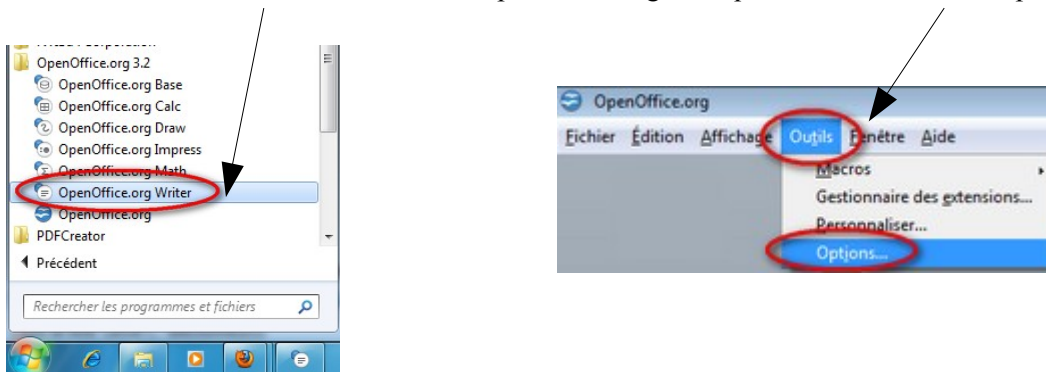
OpenOffice.org 3.2
OpenOffice.org Base
OpenOffice.org Calc
OpenOffice.org Draw
OpenOffice.org Impress
OpenOffice.org Math
OpenOffice.org Writer
OpenOffice.org
PDFCreator
Précédent
Rechercher les programmes et fichiers

OpenOffice.org
Fichier Édition Affichage Outils Fenêtre Aide
Macros
Gestionnaire des extensions...
Personnaliser...
Options...